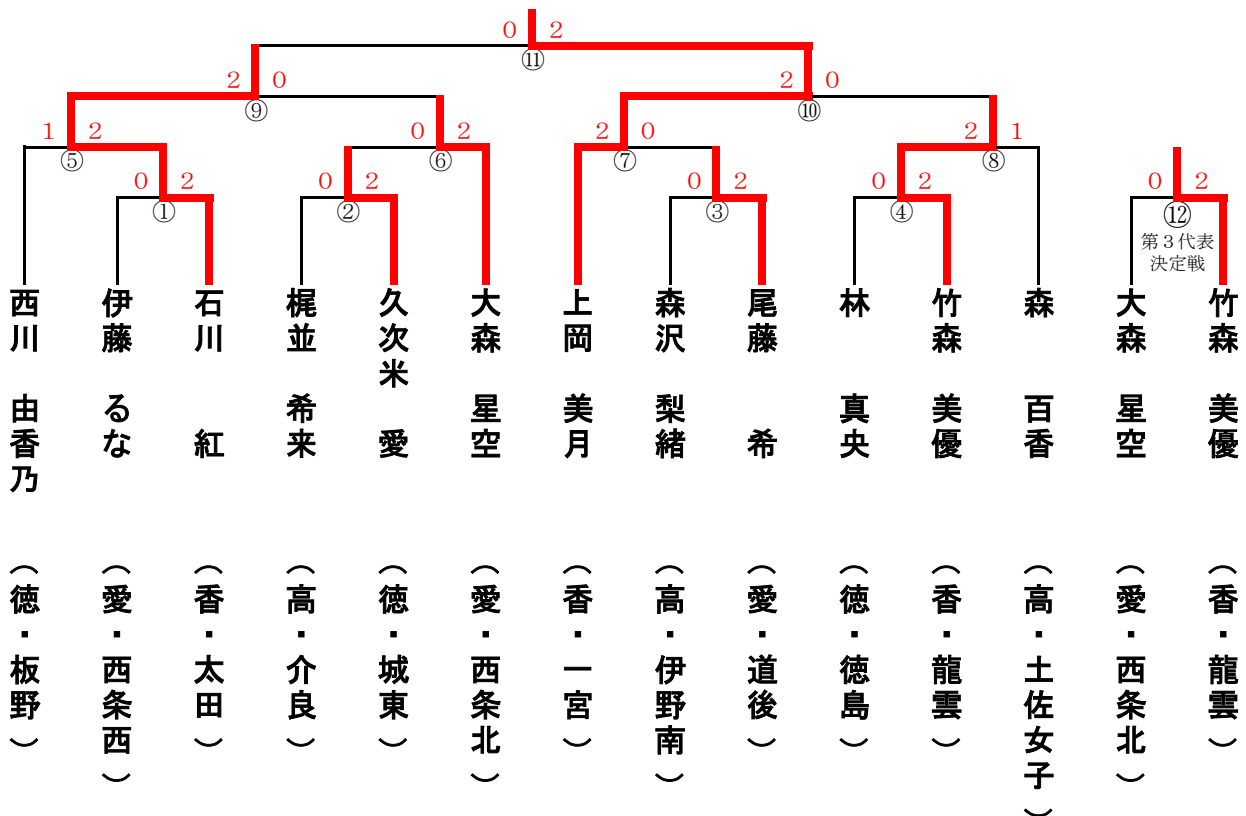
0 2
⑪
2 0
⑨
2 0
⑩
1 2
⑤
0 2
⑥
2 0
⑦
2 1
⑧
0 2
①
0 2
②
0 2
③
0 2
④
0 2
⑫
第３代表決定戦

西川 由香乃 （徳・板野）
伊藤 るな （愛・西条西）
石川 紅 （香・太田）
梶並 希来 （高・介良）
久次米 愛 （徳・城東）
大森 星空 （愛・西条北）
上岡 美月 （香・一宮）
森沢 梨緒 （高・伊野南）
尾藤 希 （愛・道後）
林 真央 （徳・徳島）
竹森 美優 （香・龍雲）
森 百香 （高・土佐女子）
大森 星空 （愛・西条北）
竹森 美優 （香・龍雲）